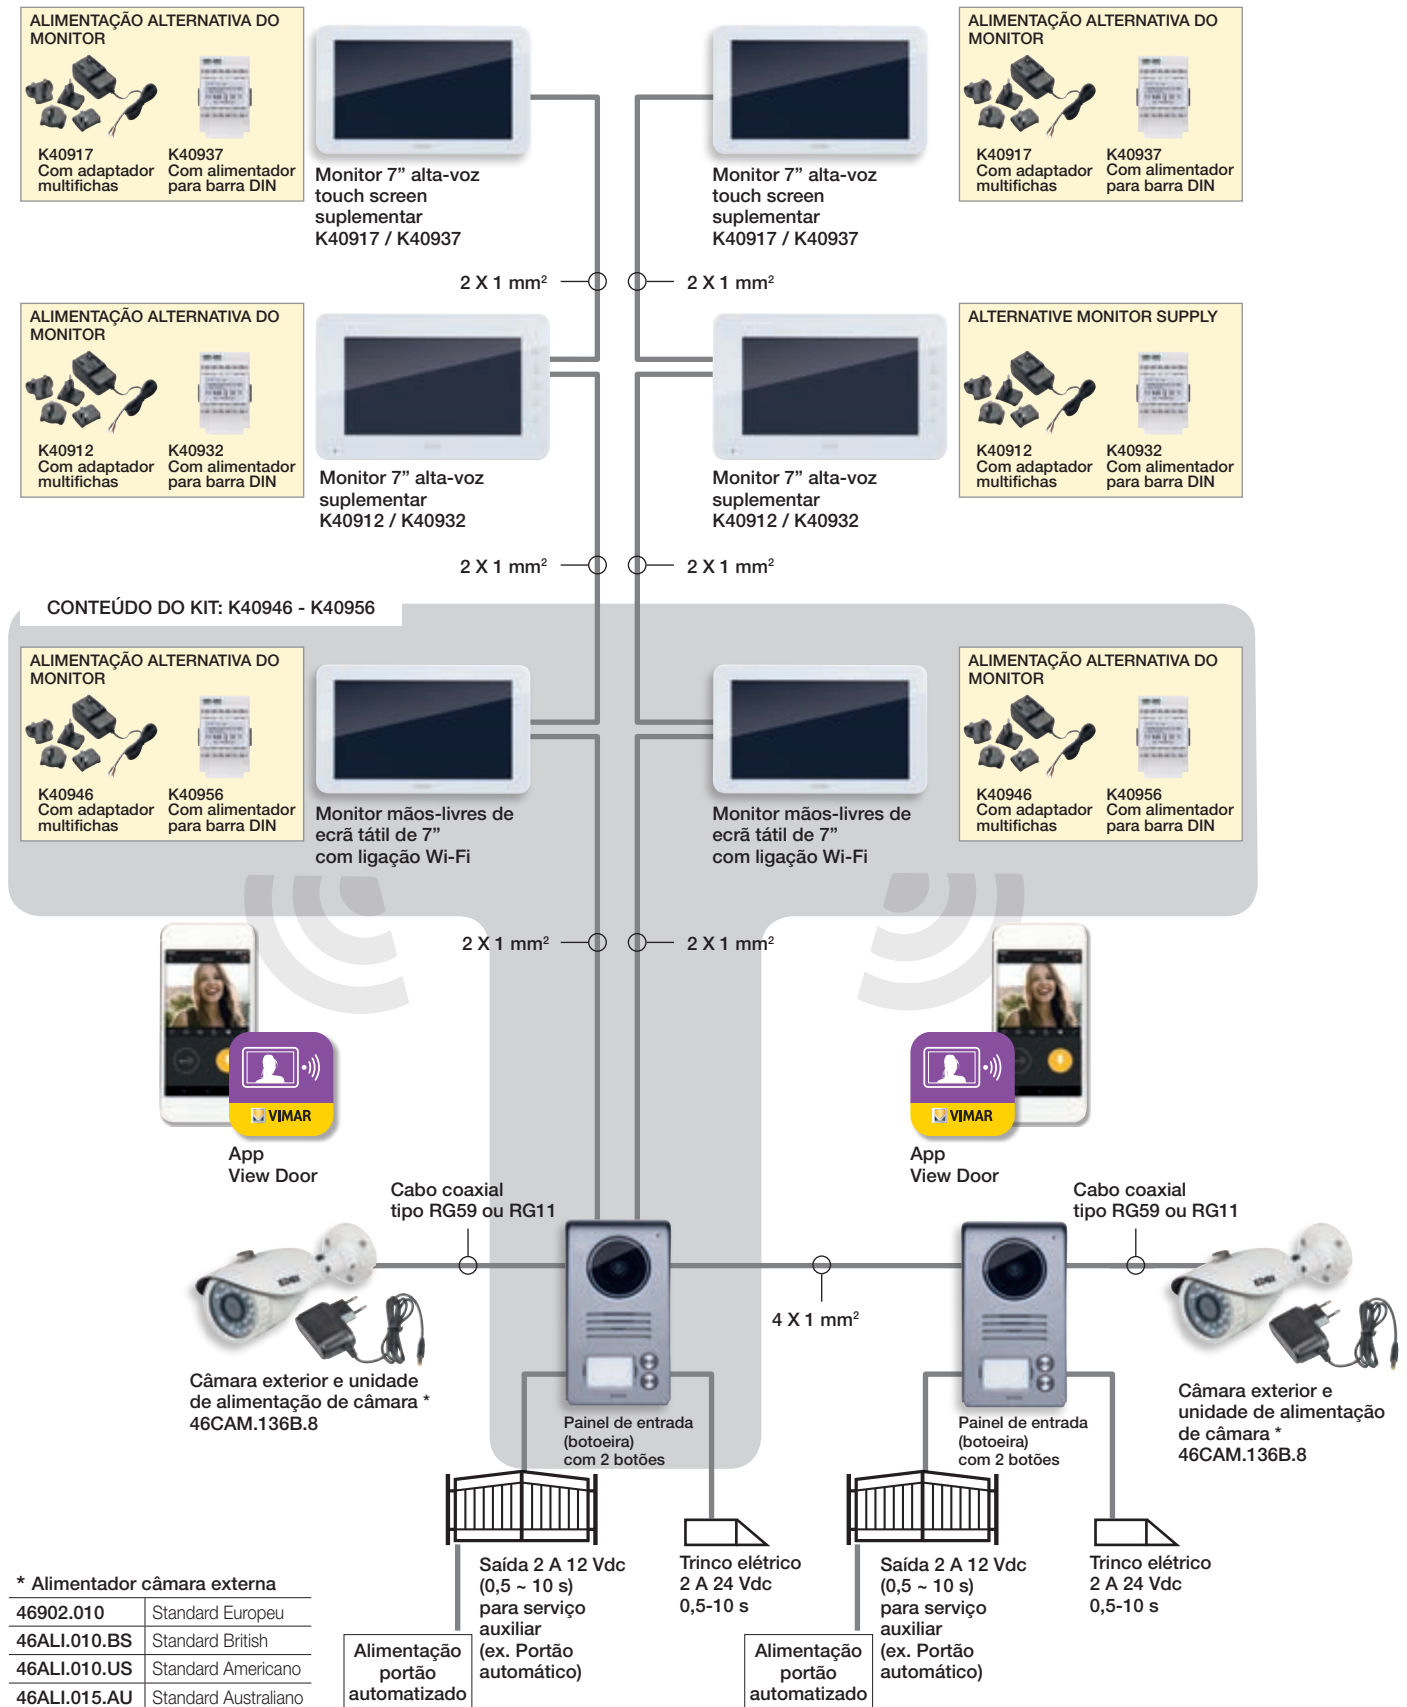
ALIMENTAÇÃO ALTERNATIVA DO MONITOR

K40917
Com adaptador multifichas

K40937
Com alimentador para barra DIN

Monitor 7” alta-voz touch screen suplementar K40917 / K40937

Monitor 7” alta-voz touch screen suplementar K40917 / K40937

ALIMENTAÇÃO ALTERNATIVA DO MONITOR

K40917
Com adaptador multifichas

K40937
Com alimentador para barra DIN

2 X 1 mm$^2$

2 X 1 mm$^2$

ALIMENTAÇÃO ALTERNATIVA DO MONITOR

K40912
Com adaptador multifichas

K40932
Com alimentador para barra DIN

Monitor 7” alta-voz suplementar K40912 / K40932

Monitor 7” alta-voz suplementar K40912 / K40932

ALTERNATIVE MONITOR SUPPLY

K40912
Com adaptador multifichas

K40932
Com alimentador para barra DIN

2 X 1 mm$^2$

2 X 1 mm$^2$

CONTEÚDO DO KIT: K40946 - K40956

ALIMENTAÇÃO ALTERNATIVA DO MONITOR

K40946
Com adaptador multifichas

K40956
Com alimentador para barra DIN

Monitor mãos-livres de ecrã tátil de 7” com ligação Wi-Fi

Monitor mãos-livres de ecrã tátil de 7” com ligação Wi-Fi

ALIMENTAÇÃO ALTERNATIVA DO MONITOR

K40946
Com adaptador multifichas

K40956
Com alimentador para barra DIN

2 X 1 mm$^2$

2 X 1 mm$^2$

VIMAR

App
View Door

VIMAR

App
View Door

Cabo coaxial tipo RG59 ou RG11

Cabo coaxial tipo RG59 ou RG11

4 X 1 mm$^2$

Câmara exterior e unidade de alimentação de câmara *
46CAM.136B.8

Painel de entrada (botoeira) com 2 botões

Painel de entrada (botoeira) com 2 botões

Câmara exterior e unidade de alimentação de câmara *
46CAM.136B.8

Saída 2 A 12 Vdc (0,5 ~ 10 s) para serviço auxiliar (ex. Portão automático)

Trinco elétrico
2 A 24 Vdc
0,5-10 s

Saída 2 A 12 Vdc (0,5 ~ 10 s) para serviço auxiliar (ex. Portão automático)

Trinco elétrico
2 A 24 Vdc
0,5-10 s

Alimentação portão automatizado

Alimentação portão automatizado

* Alimentador câmara externa

| 46902.010 | Standard Europeu |
|---|---|
| 46ALI.010.BS | Standard British |
| 46ALI.010.US | Standard Americano |
| 46ALI.015.AU | Standard Australiano |